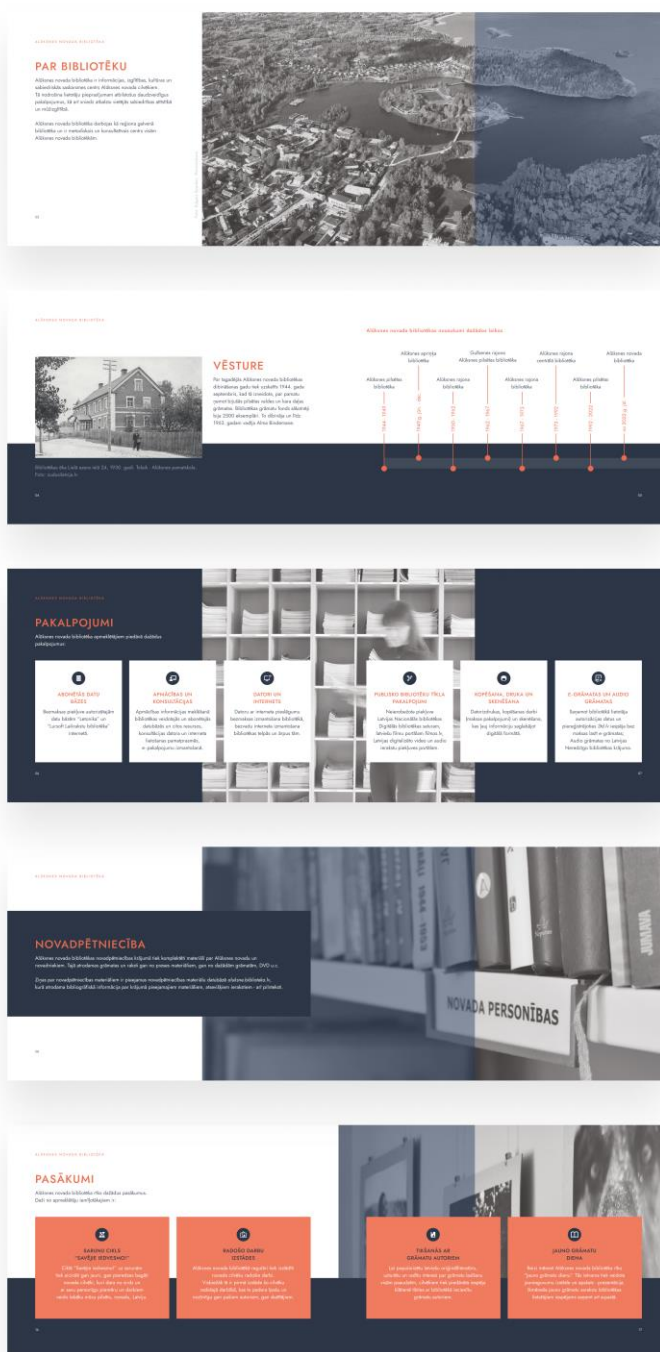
ALŪKSNES NOVADA BIBLIOTĒKA

PAR BIBLIOTĒKU

Alūksnes novada bibliotēka ir informācijas, izglītības, kultūras un sabiedriskās saskarsmes centrs Alūksnes novada cilvēkiem. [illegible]

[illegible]

ALŪKSNES NOVADA BIBLIOTĒKA

Alūksnes novada bibliotēkas nozīmīgākie attīstības laiki

VĒSTURE

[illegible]

Alūksnes pilsētas bibliotēka
Alūksnes apriņķa bibliotēka
Alūksnes rajona bibliotēka
Gulbenes rajona Alūksnes pilsētas bibliotēka
Alūksnes rajona bibliotēka
Alūksnes rajona centrālā bibliotēka
Alūksnes pilsētas bibliotēka
Alūksnes novada bibliotēka

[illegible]

ALŪKSNES NOVADA BIBLIOTĒKA

PAKALPOJUMI

Alūksnes novada bibliotēka apmeklētājiem piedāvā dažādus pakalpojumus:

ABONĒTĀS DATU BĀZES
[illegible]

APMĀCĪBAS UN KONSULTĀCIJAS
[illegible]

DATORI UN INTERNETS
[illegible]

PUBLISKO BIBLIOTĒKU TĪKLA PAKALPOJUMI
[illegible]

KOPĒŠANA, DRUKA UN SKENĒŠANA
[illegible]

E-GRĀMATAS UN AUDIO GRĀMATAS
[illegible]

ALŪKSNES NOVADA BIBLIOTĒKA

NOVADPĒTNIECĪBA

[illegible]

NOVADA PERSONĪBAS

ALŪKSNES NOVADA BIBLIOTĒKA

PASĀKUMI

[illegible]

SARUNU CIKLS "SAVĒJIE RUNĀ"
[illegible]

RADOŠO DARBU IZSTĀDES
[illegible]

TIKŠANĀS AR GRĀMATU AUTORIEM
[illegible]

JAUNO GRĀMATU DIENA
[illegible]